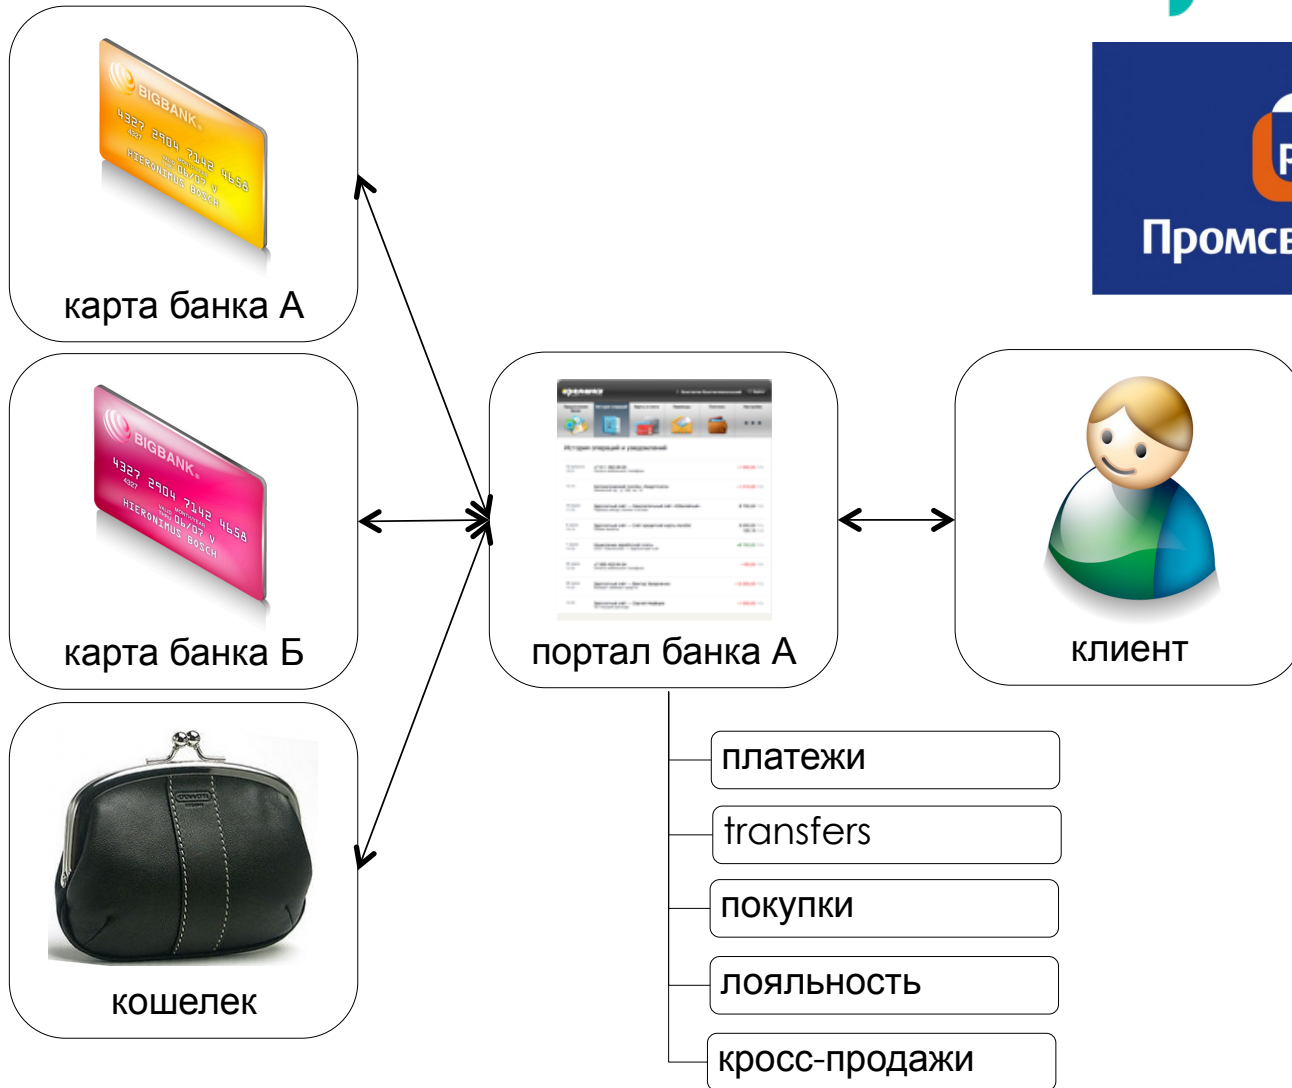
BIGBANK
4327 2904 7142 4658
4327
VALID THRU 06/07 V
HIERONIMUS BOSCH
карта банка А

BIGBANK
4327 2904 7142 4658
4327
VALID THRU 06/07 V
HIERONIMUS BOSCH
карта банка Б

COACH
кошелек

портал банка А

клиент

Промсв

платежи
transfers
покупки
лояльность
кросс-продажи